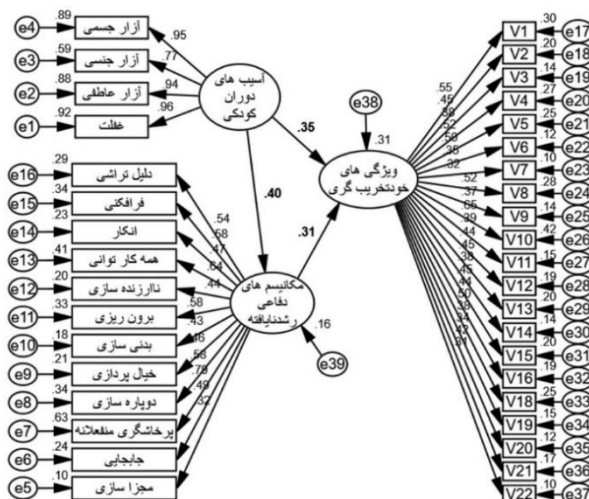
e4 .89 آزار جسمی
e3 .59 آزار جنسی
e2 .88 آزار عاطفی
e1 .92 غفلت

.95
.77
.94
.96

آسیب های دوران کودکی

.35

e38
.31

ویژگی های خودتخریب گری

.40

.31

e16 .29 دلیل تراشی
e15 .34 فرافکنی
e14 .23 انکار
e13 .41 همه کار توانی
e12 .20 نالرزنده سازی
e11 .33 برون ریزی
e10 .18 بدنی سازی
e9 .21 خیال پردازی
e8 .34 دوپاره سازی
e7 .63 پرخاشگری منفعلانه
e6 .24 جابجایی
e5 .10 مجزا سازی

.54
.58
.47
.64
.44
.58
.43
.46
.58
.79
.49
.32

مکانیسم های دفاعی رشدنایافته

.16
e39

.55
.45
.39
.52
.50
.35
.32
.52
.37
.65
.39
.44
.45
.38
.45
.44
.50
.38
.34
.42
.31

V1 .30 e17
V2 .20 e18
V3 .14 e19
V4 .27 e20
V5 .25 e21
V6 .12 e22
V7 .10 e23
V8 .28 e24
V9 .14 e25
V10 .42 e26
V11 .15 e27
V12 .19 e28
V13 .20 e29
V14 .14 e30
V15 .20 e31
V16 .19 e32
V18 .25 e33
V19 .15 e34
V20 .12 e35
V21 .17 e36
V22 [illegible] e37